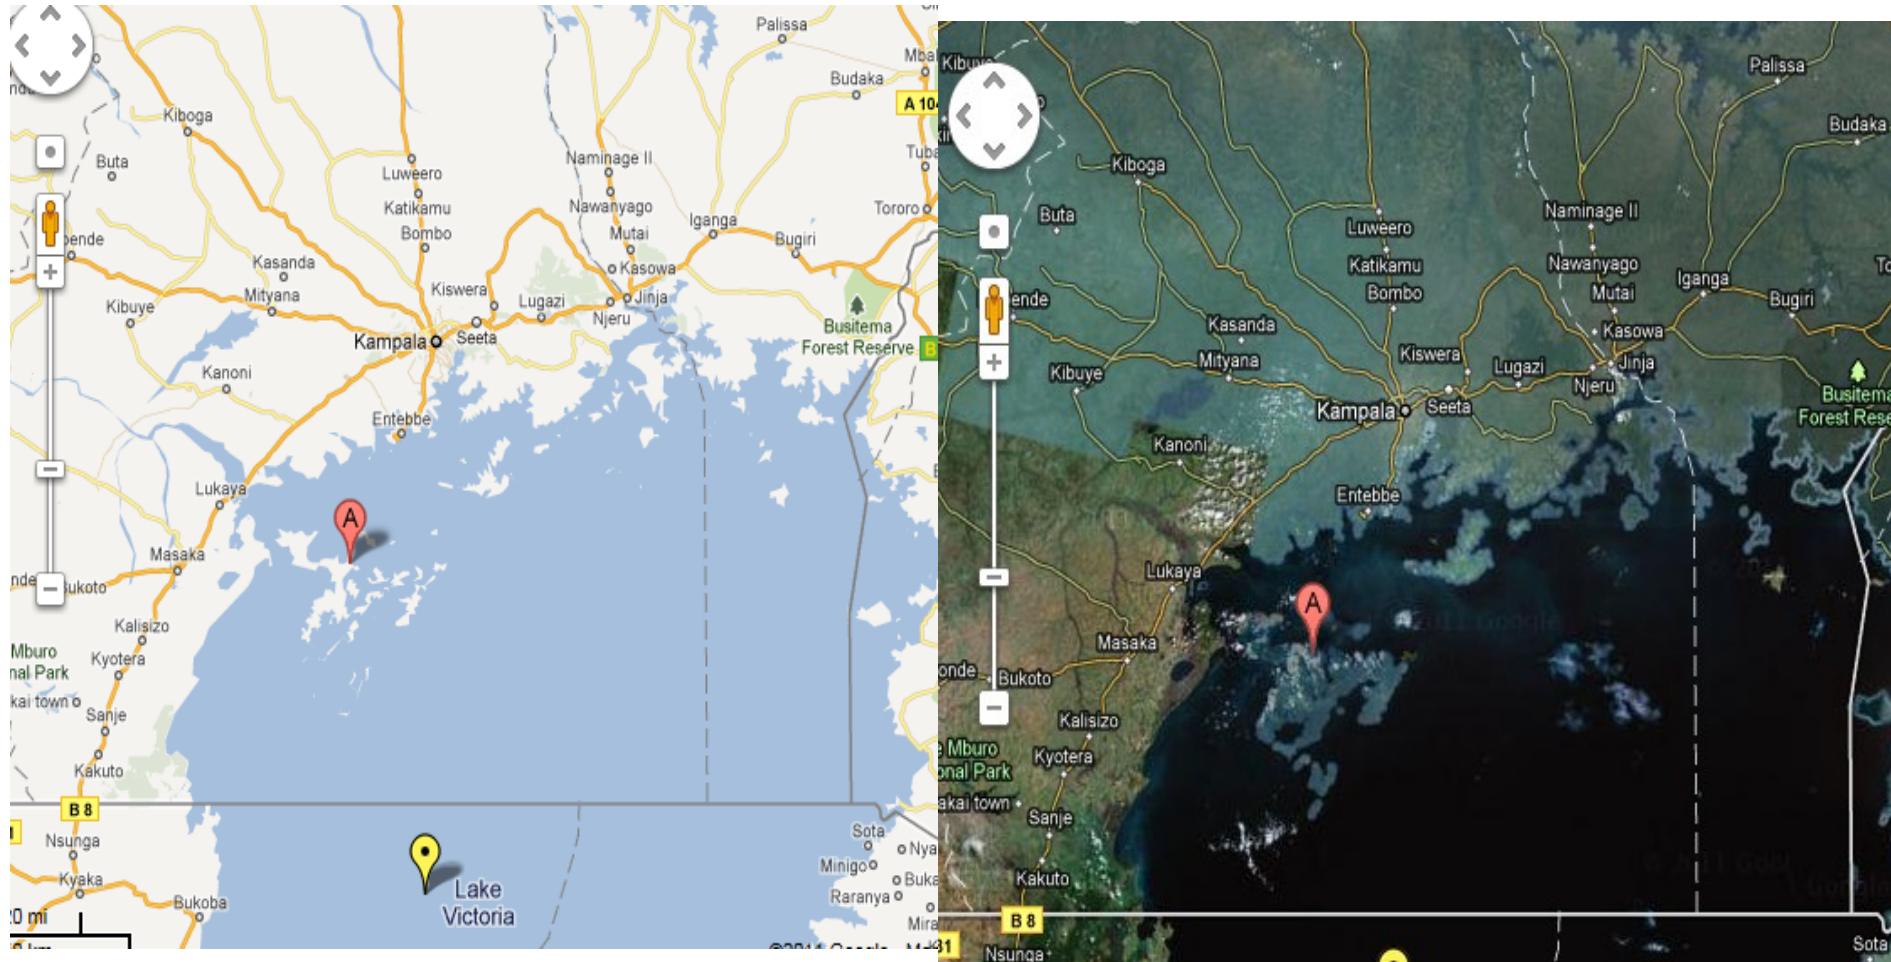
Palissa
Mba
Budaka
A 104
Kiboga
Buta
Luweero
Katikamu
Bombo
Naminage II
Nawanyago
Mutai
Kasowa
Jinja
Njeru
Iganga
Bugiri
Tororo
Tuba
ende
Kasanda
Mityana
Kibuye
Kiswera
Lugazi
Kampala
Seeta
Busitema Forest Reserve
Kanoni
Entebbe
Lukaya
A
Masaka
nde
ukoto
Kalisizo
Mburo
nal Park
Kyotera
kai town
Sanje
Kakuto
B 8
Nsunga
Kyaka
Bukoba
0 mi
Lake Victoria
Sota
Nya
Minigo
Buka
Raranya
Mira
©2011 Google

Kibuy
Palissa
Budaka
Kiboga
Buta
Luweero
Katikamu
Bombo
Naminage II
Nawanyago
Mutai
Kasowa
Jinja
Njeru
Iganga
Bugiri
To
ende
Kasanda
Mityana
Kibuye
Kiswera
Lugazi
Kampala
Seeta
Busitema
Forest Rese
Kanoni
Entebbe
Lukaya
A
Masaka
onde
Bukoto
Kalisizo
Mburo
onal Park
Kyotera
akai town
Sanje
Kakuto
B 8
Nsunga
Sota